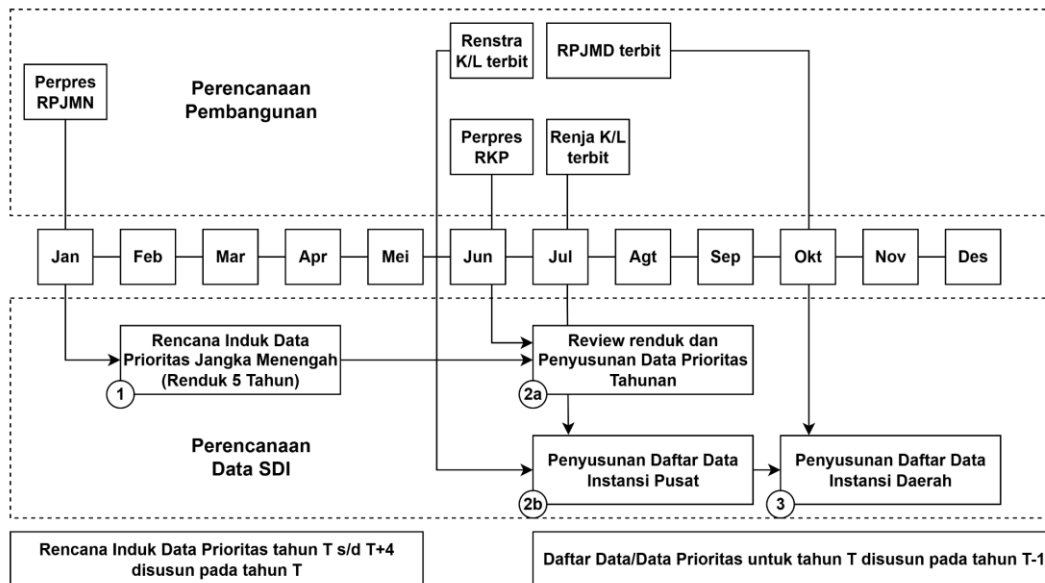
Perpres RPJMN

Perencanaan Pembangunan

Renstra K/L terbit

RPJMD terbit

Perpres RKP

Renja K/L terbit

Jan
Feb
Mar
Apr
Mei
Jun
Jul
Agt
Sep
Okt
Nov
Des

Rencana Induk Data Prioritas Jangka Menengah (Renduk 5 Tahun)

1

Review renduk dan Penyusunan Data Prioritas Tahunan

2a

Perencanaan Data SDI

Penyusunan Daftar Data Instansi Pusat

2b

Penyusunan Daftar Data Instansi Daerah

3

Rencana Induk Data Prioritas tahun T s/d T+4 disusun pada tahun T

Daftar Data/Data Prioritas untuk tahun T disusun pada tahun T-1